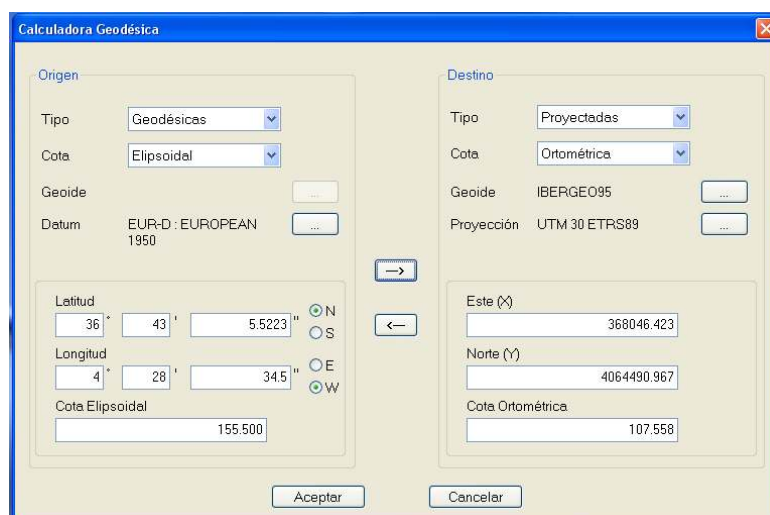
Calculadora Geodésica

Origen

Tipo Geodésicas

Cota Elipsoidal

Geoide ...

Datum EUR-D : EUROPEAN 1950 ...

Latitud
36 ° 43 ' 5.5223 "
N
S

Longitud
4 ° 28 ' 34.5 "
E
W

Cota Elipsoidal
155.500

-->

<--

Destino

Tipo Proyectadas

Cota Ortométrica

Geoide IBERGEO95 ...

Proyección UTM 30 ETRS89 ...

Este (X)
368046.423

Norte (Y)
4064490.967

Cota Ortométrica
107.558

Aceptar

Cancelar